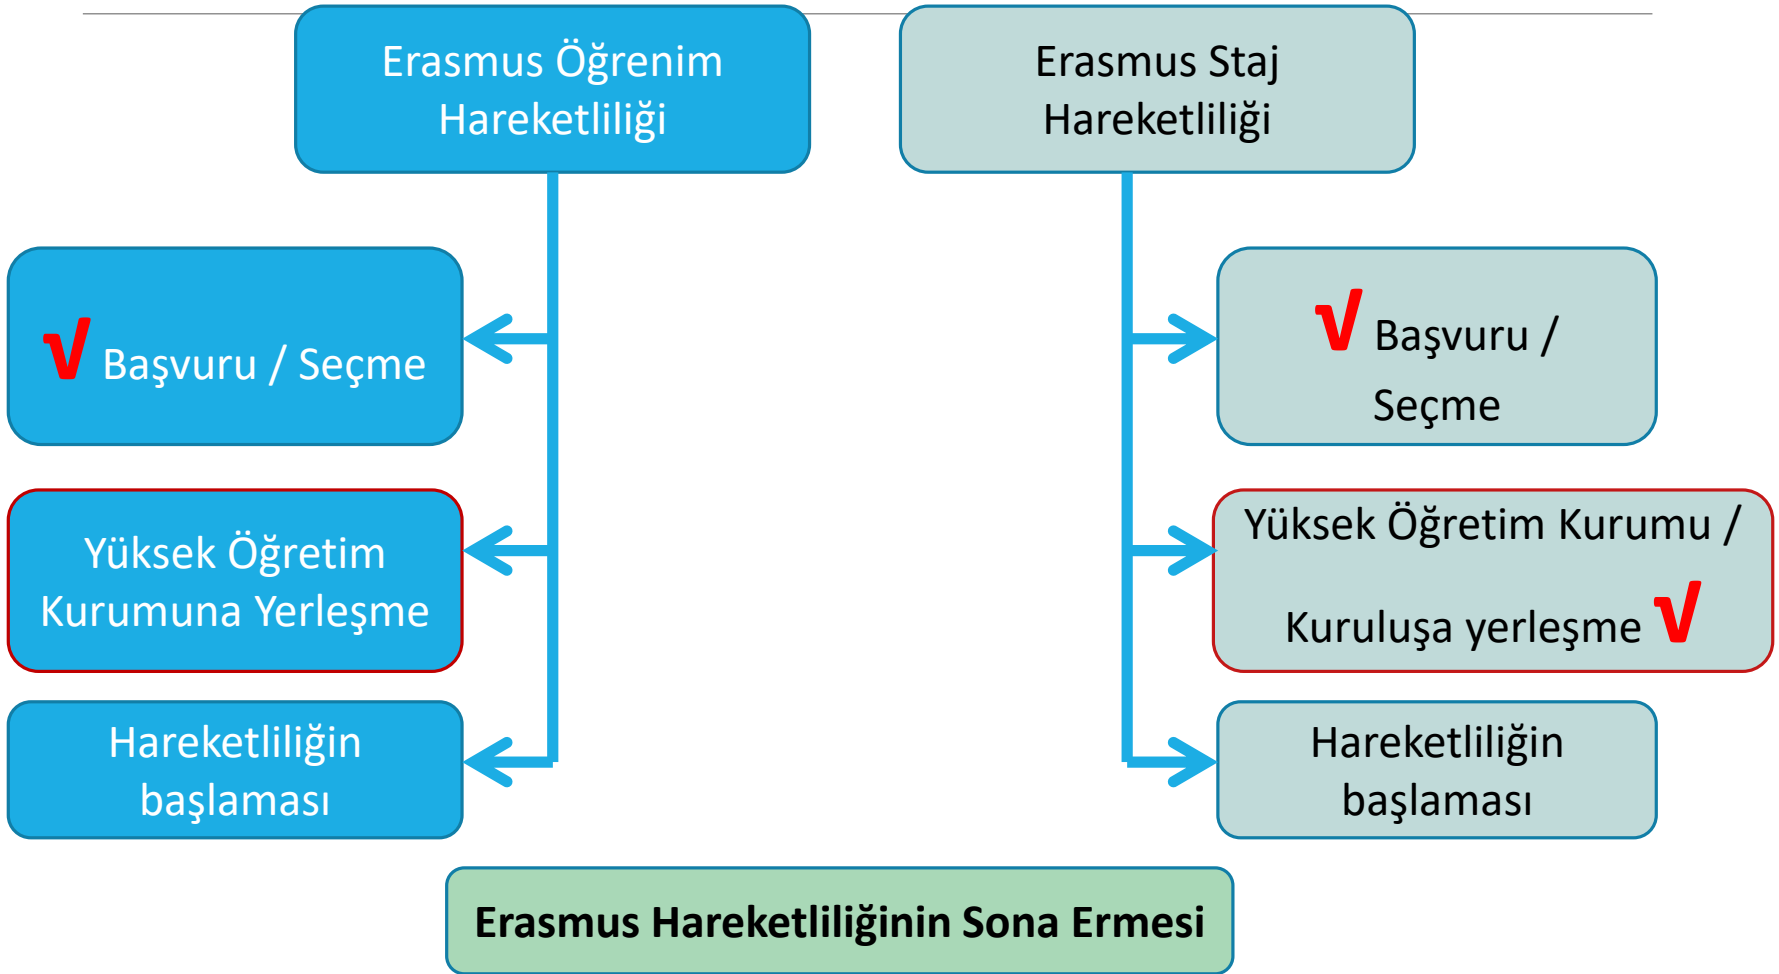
Erasmus Öğrenim Hareketliliği

√ Başvuru / Seçme

Yüksek Öğretim Kurumuna Yerleşme

Hareketliliğin başlaması

Erasmus Staj Hareketliliği

√ Başvuru / Seçme

Yüksek Öğretim Kurumu / Kuruluşa yerleşme √

Hareketliliğin başlaması

Erasmus Hareketliliğinin Sona Ermesi